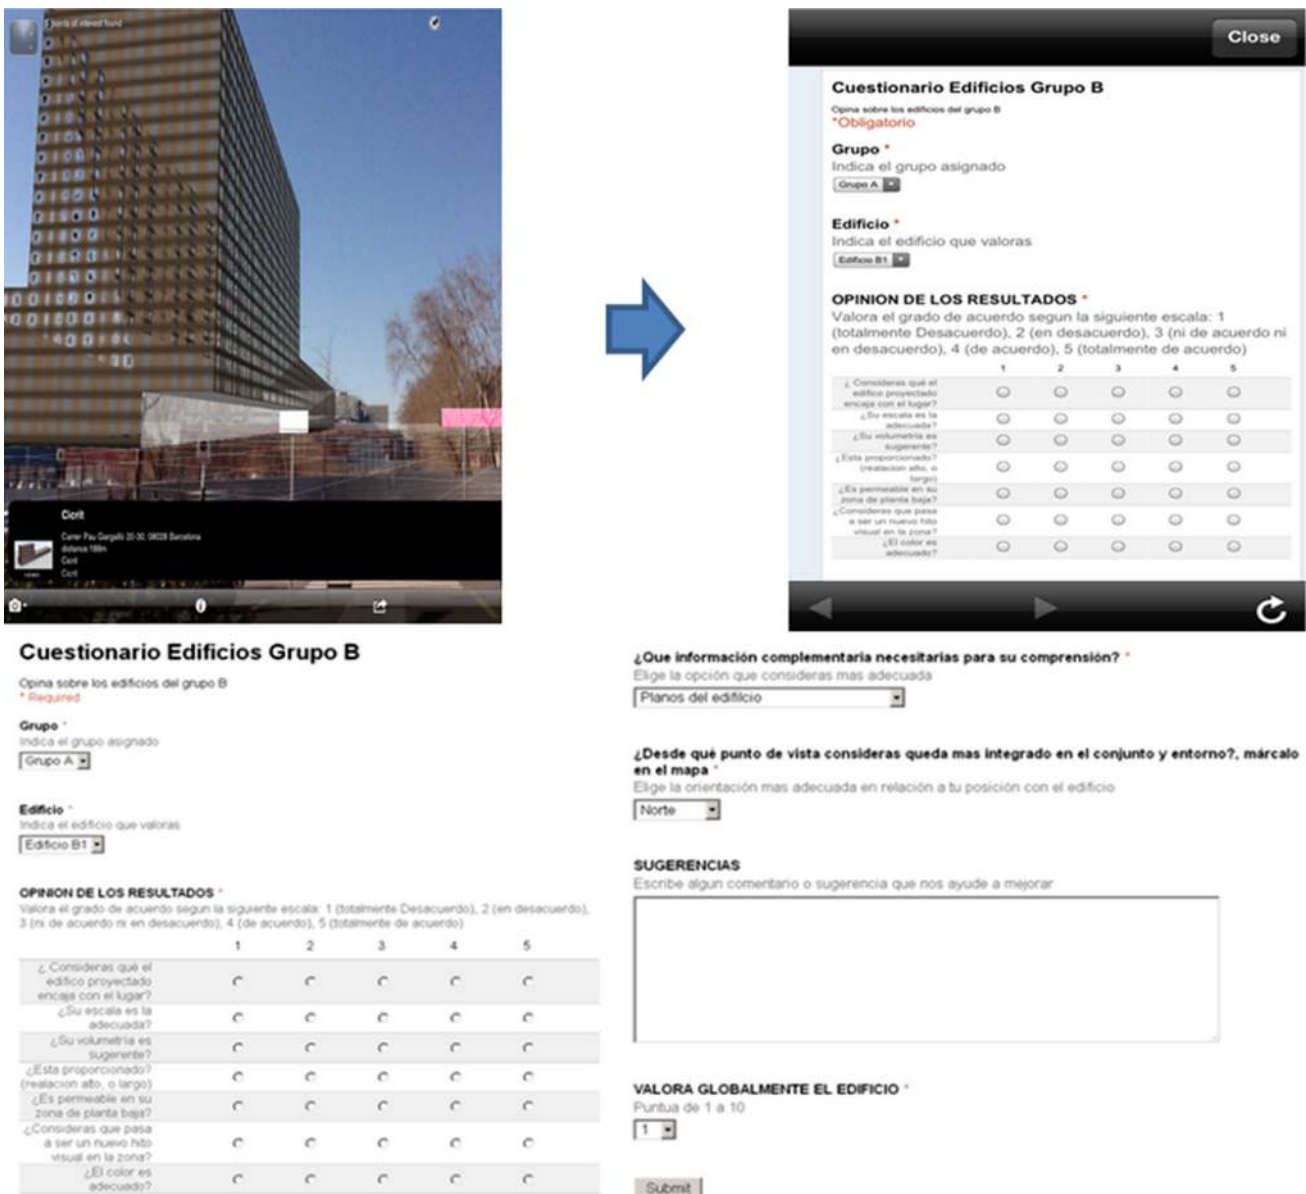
Cirit

Carrer Pau Gargallo 20-30, 08028 Barcelona
distance 188m
Cirit
Cirit

Close

Cuestionario Edificios Grupo B

Opina sobre los edificios del grupo B
*Obligatorio

Grupo *
Indica el grupo asignado
Grupo A

Edificio *
Indica el edificio que valoras
Edificio B1

OPINION DE LOS RESULTADOS *
Valora el grado de acuerdo segun la siguiente escala: 1 (totalmente Desacuerdo), 2 (en desacuerdo), 3 (ni de acuerdo ni en desacuerdo), 4 (de acuerdo), 5 (totalmente de acuerdo)

| | 1 | 2 | 3 | 4 | 5 |
|---|---|---|---|---|---|
| ¿ Consideras qué el edifico proyectado encaja con el lugar? | ○ | ○ | ○ | ○ | ○ |
| ¿Su escala es la adecuada? | ○ | ○ | ○ | ○ | ○ |
| ¿Su volumetria es sugerente? | ○ | ○ | ○ | ○ | ○ |
| ¿Esta proporcionado? (realacion alto, o largo) | ○ | ○ | ○ | ○ | ○ |
| ¿Es permeable en su zona de planta baja? | ○ | ○ | ○ | ○ | ○ |
| ¿Consideras que pasa a ser un nuevo hito visual en la zona? | ○ | ○ | ○ | ○ | ○ |
| ¿El color es adecuado? | ○ | ○ | ○ | ○ | ○ |

Cuestionario Edificios Grupo B

Opina sobre los edificios del grupo B
* Required

Grupo *
Indica el grupo asignado
Grupo A

Edificio *
Indica el edificio que valoras
Edificio B1

OPINION DE LOS RESULTADOS *
Valora el grado de acuerdo segun la siguiente escala: 1 (totalmente Desacuerdo), 2 (en desacuerdo), 3 (ni de acuerdo ni en desacuerdo), 4 (de acuerdo), 5 (totalmente de acuerdo)

| | 1 | 2 | 3 | 4 | 5 |
|---|---|---|---|---|---|
| ¿ Consideras qué el edifico proyectado encaja con el lugar? | ○ | ○ | ○ | ○ | ○ |
| ¿Su escala es la adecuada? | ○ | ○ | ○ | ○ | ○ |
| ¿Su volumetria es sugerente? | ○ | ○ | ○ | ○ | ○ |
| ¿Esta proporcionado? (realacion alto, o largo) | ○ | ○ | ○ | ○ | ○ |
| ¿Es permeable en su zona de planta baja? | ○ | ○ | ○ | ○ | ○ |
| ¿Consideras que pasa a ser un nuevo hito visual en la zona? | ○ | ○ | ○ | ○ | ○ |
| ¿El color es adecuado? | ○ | ○ | ○ | ○ | ○ |

¿Que información complementaria necesitarias para su comprensión? *
Elige la opción que consideras mas adecuada
Planos del edificio

¿Desde qué punto de vista consideras queda mas integrado en el conjunto y entorno?, márcalo en el mapa *
Elige la orientación mas adecuada en relación a tu posición con el edificio
Norte

SUGERENCIAS
Escribe algun comentario o sugerencia que nos ayude a mejorar

VALORA GLOBALMENTE EL EDIFICIO *
Puntua de 1 a 10
1

Submit